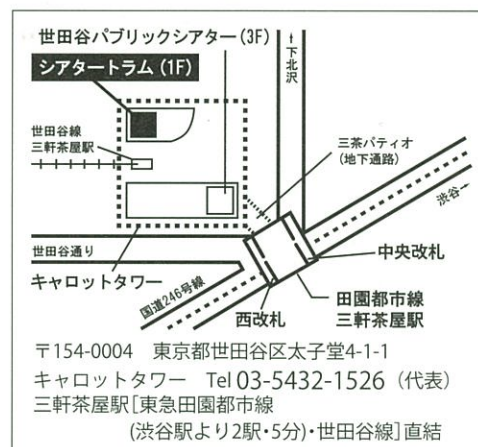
世田谷パブリックシアター（3F）

シアタートラム（1F）

下北沢

世田谷線
三軒茶屋駅

三茶パティオ
（地下通路）

渋谷

世田谷通り

中央改札

キャロットタワー

国道246号線

西改札

田園都市線
三軒茶屋駅

〒154-0004　東京都世田谷区太子堂4-1-1
キャロットタワー　Tel 03-5432-1526（代表）
三軒茶屋駅［東急田園都市線
（渋谷駅より2駅・5分）・世田谷線］直結